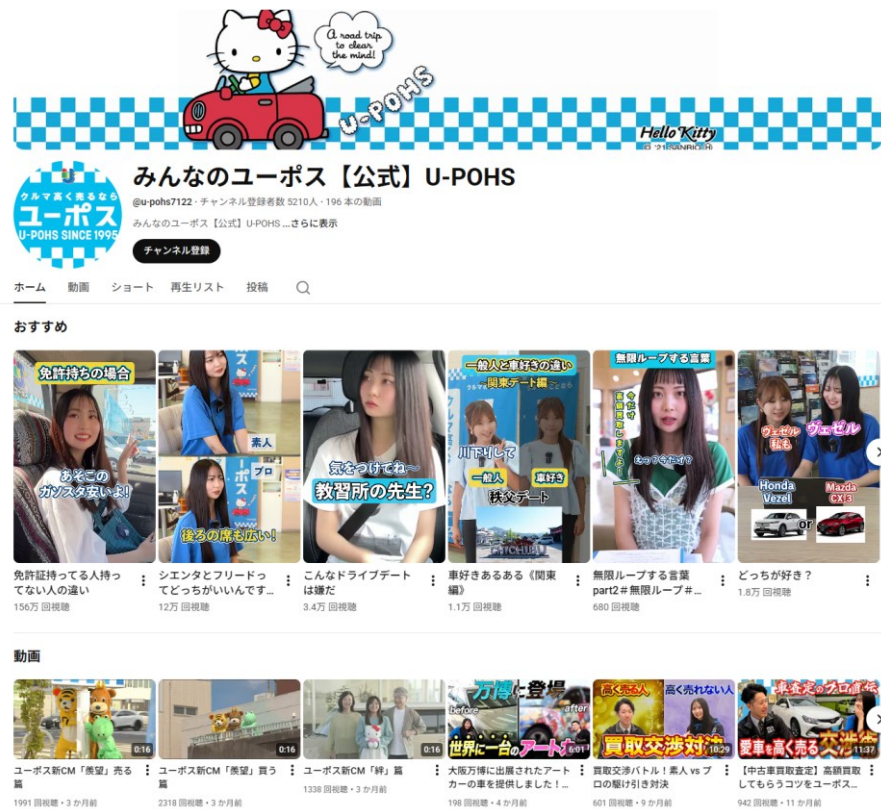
A road trip to clear the mind!

U-POHS

Hello Kitty

クルマ高く売るなら
ユーポス
U-POHS SINCE 1995

みんなのユーポス【公式】U-POHS

@u-pohs7122 · チャンネル登録者数 5210人 · 196 本の動画

みんなのユーポス【公式】U-POHS ...さらに表示

チャンネル登録

ホーム　動画　ショート　再生リスト　投稿

おすすめ

免許持ちの場合
あそこのガソスタ安いよ!
免許証持ってる人持ってない人の違い
156万 回視聴

素人
プロ
後ろの席も広い!
シエンタとフリードってどっちがいいんです...
12万 回視聴

気をつけてね〜
教習所の先生?
こんなドライブデートは嫌だ
3.4万 回視聴

一般人と車好きの違い
関東デート編
川下りして
一般人
車好き
秩父デート
車好きあるある《関東編》
1.1万 回視聴

無限ループする言葉
えっ?今さら?
無限ループする言葉part2＃無限ループ＃...
680 回視聴

ヴェゼル
私も
ヴェゼル
Honda Vezel
or
Mazda CX-3
どっちが好き？
1.8万 回視聴

動画

0:16
ユーポス新CM「羨望」売る篇
1991 回視聴 · 3 か月前

0:16
ユーポス新CM「羨望」買う篇
2318 回視聴 · 3 か月前

0:16
ユーポス新CM「絆」篇
1338 回視聴 · 3 か月前

万博に登場
before
after
世界に一台のアート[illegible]
6:01
大阪万博に出展されたアートカーの車を提供しました！...
198 回視聴 · 4 か月前

高く売る人
高く売れない人
買取交渉対決
10:29
買取交渉バトル！素人 vs プロの駆け引き対決
601 回視聴 · 9 か月前

車査定のプロ直伝
愛車を高く売る交渉術
11:37
【中古車買取査定】高額買取してもらうコツをユーポス...
942 回視聴 · 11 か月前